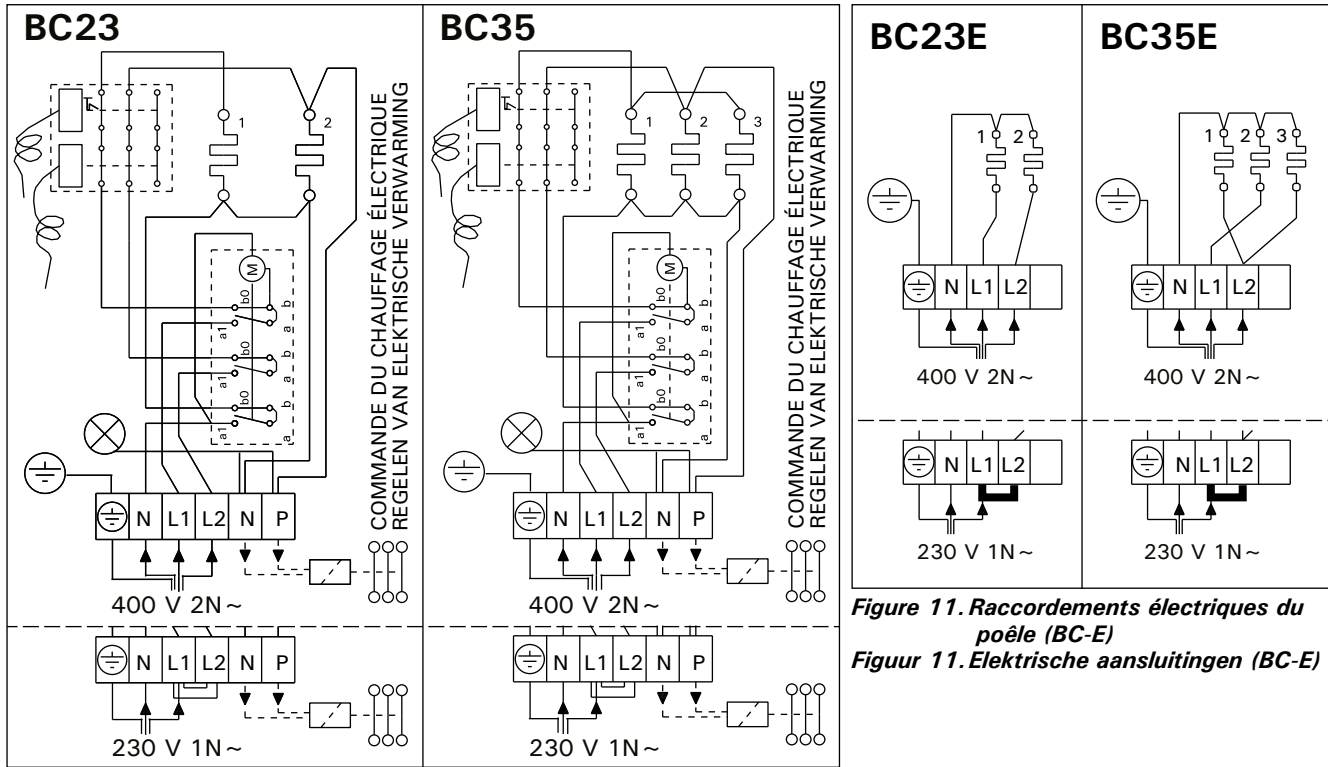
BC23

1 2

b0 b a1 b0 b a a1 b0 b a a1 a

M

N L1 L2 N P

400 V 2N~

N L1 L2 N P

230 V 1N~

COMMANDE DU CHAUFFAGE ÉLECTRIQUE
REGELEN VAN ELEKTRISCHE VERWARMING

BC35

1 2 3

b0 b a1 b0 b a a1 b0 b a a1 a

M

N L1 L2 N P

400 V 2N~

N L1 L2 N P

230 V 1N~

COMMANDE DU CHAUFFAGE ÉLECTRIQUE
REGELEN VAN ELEKTRISCHE VERWARMING

BC23E

1 2

N L1 L2

400 V 2N~

N L1 L2

230 V 1N~

BC35E

1 2 3

N L1 L2

400 V 2N~

N L1 L2

230 V 1N~

Figure 11. Raccordements électriques du poêle (BC-E)
Figuur 11. Elektrische aansluitingen (BC-E)